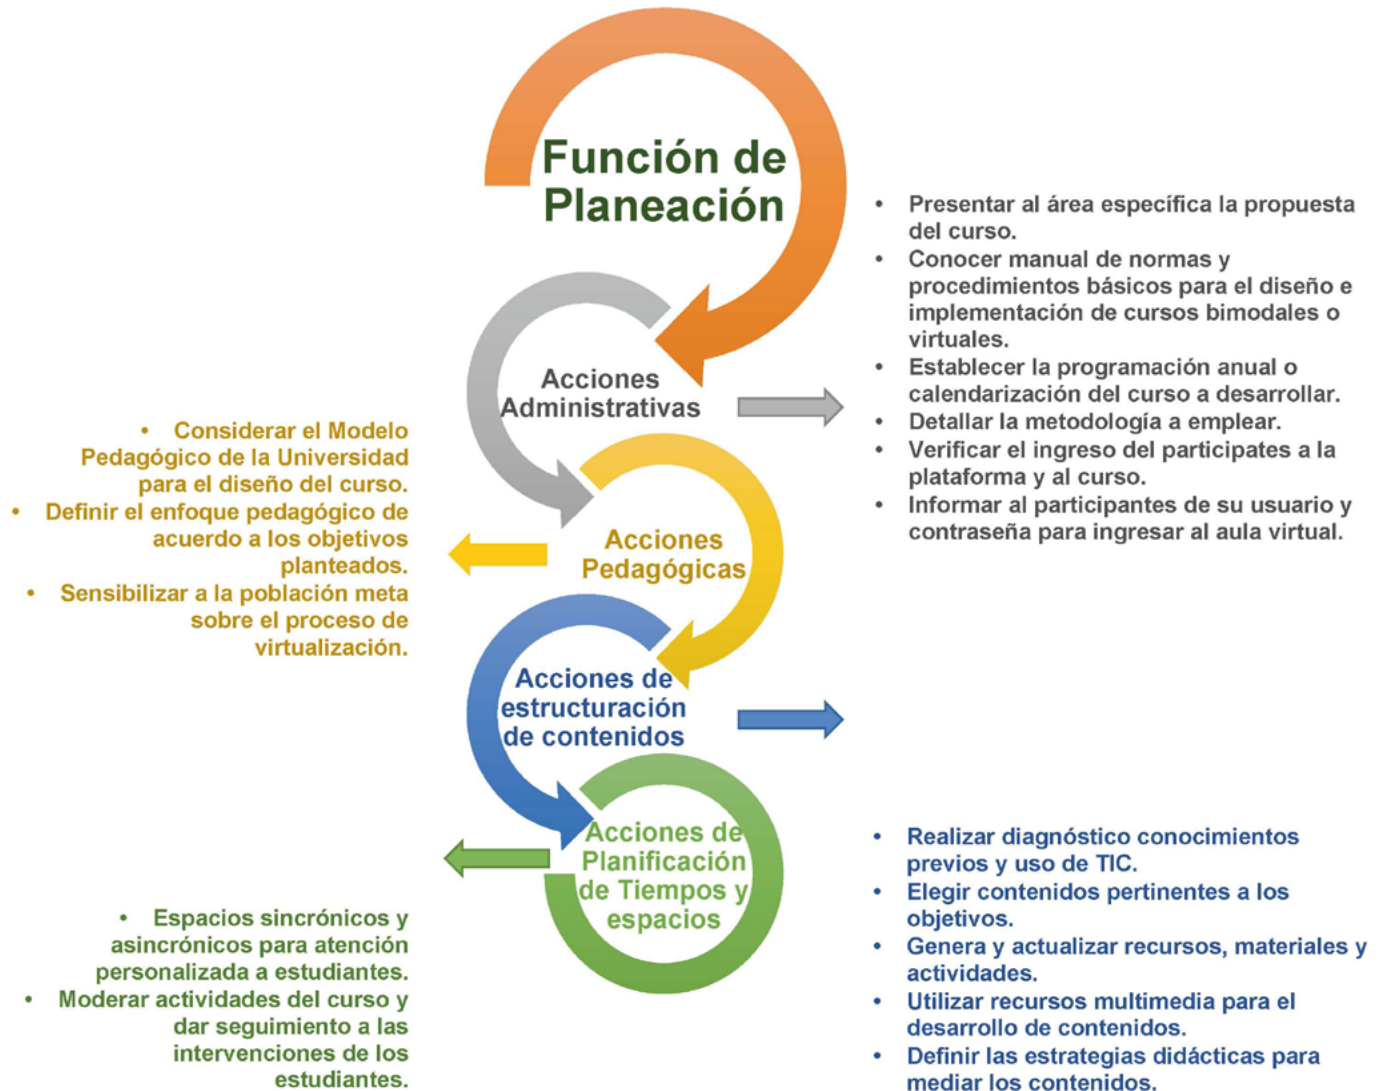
Función de Planeación

Acciones Administrativas

- Presentar al área específica la propuesta del curso.
- Conocer manual de normas y procedimientos básicos para el diseño e implementación de cursos bimodales o virtuales.
- Establecer la programación anual o calendarización del curso a desarrollar.
- Detallar la metodología a emplear.
- Verificar el ingreso del participates a la plataforma y al curso.
- Informar al participantes de su usuario y contraseña para ingresar al aula virtual.

Acciones Pedagógicas

- Considerar el Modelo Pedagógico de la Universidad para el diseño del curso.
- Definir el enfoque pedagógico de acuerdo a los objetivos planteados.
- Sensibilizar a la población meta sobre el proceso de virtualización.

Acciones de estructuración de contenidos

- Realizar diagnóstico conocimientos previos y uso de TIC.
- Elegir contenidos pertinentes a los objetivos.
- Genera y actualizar recursos, materiales y actividades.
- Utilizar recursos multimedia para el desarrollo de contenidos.
- Definir las estrategias didácticas para mediar los contenidos.

Acciones de Planificación de Tiempos y espacios

- Espacios sincrónicos y asincrónicos para atención personalizada a estudiantes.
- Moderar actividades del curso y dar seguimiento a las intervenciones de los estudiantes.